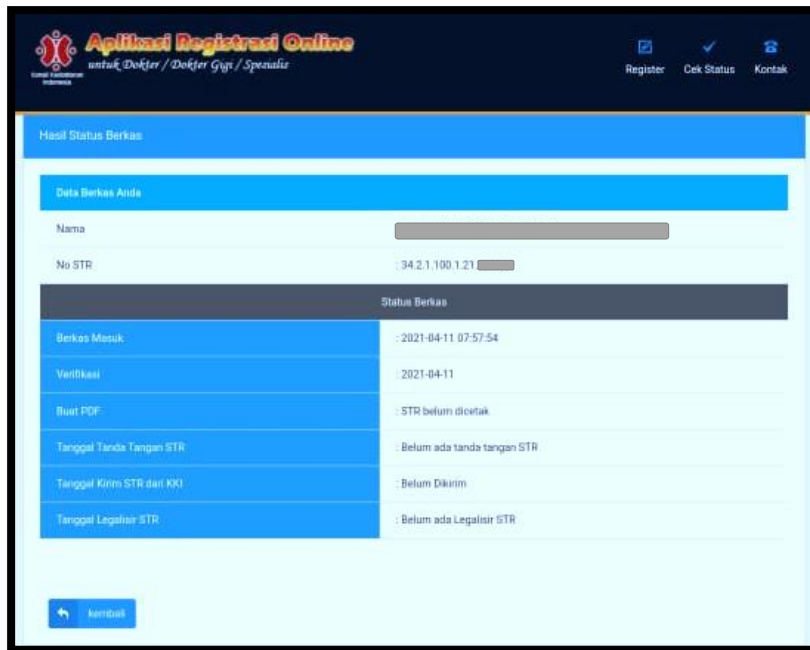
Aplikasi Registrasi Online
untuk Dokter / Dokter Gigi / Spesialis
Konsil Kedokteran Indonesia

Register Cek Status Kontak

Hasil Status Berkas

Data Berkas Anda

| | |
|---|---|
| Nama | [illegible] |
| No STR | : 34.2.1.100.1.21 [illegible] |

Status Berkas

| | |
|---|---|
| Berkas Masuk | : 2021-04-11 07:57:54 |
| Verifikasi | : 2021-04-11 |
| Buat PDF | : STR belum dicetak |
| Tanggal Tanda Tangan STR | : Belum ada tanda tangan STR |
| Tanggal Kirim STR dan KKI | : Belum Dikirim |
| Tanggal Legalisir STR | : Belum ada Legalisir STR |

kembali